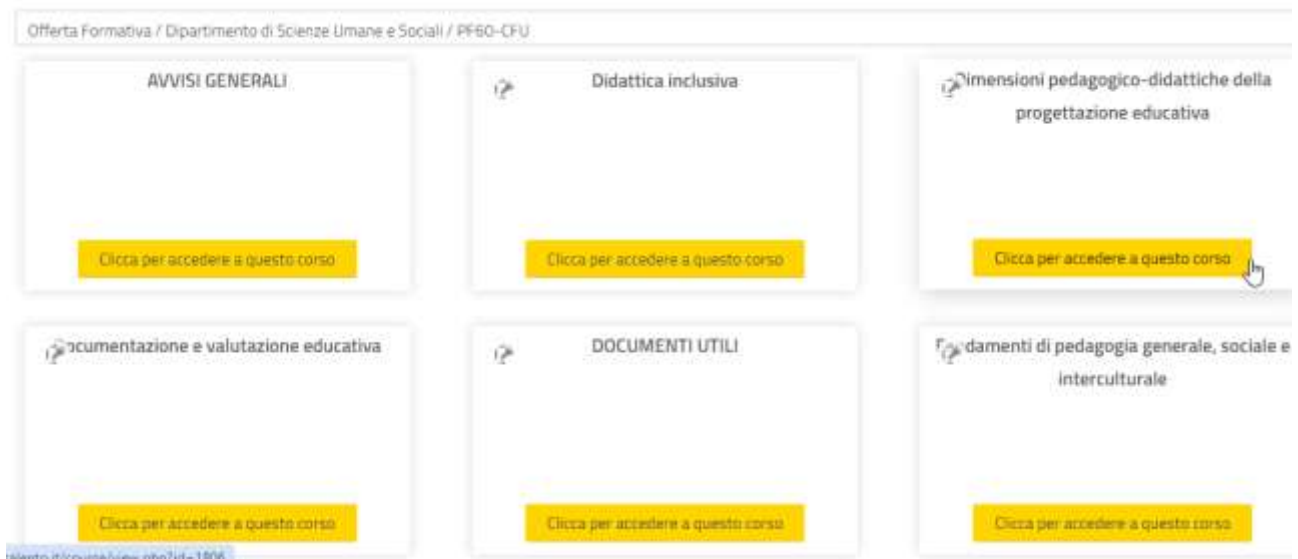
Offerta Formativa / Dipartimento di Scienze Umane e Sociali / PF60-CFU

AVVISI GENERALI

Clicca per accedere a questo corso

Didattica inclusiva

Clicca per accedere a questo corso

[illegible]imensioni pedagogico-didattiche della progettazione educativa

Clicca per accedere a questo corso

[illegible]ocumentazione e valutazione educativa

Clicca per accedere a questo corso

DOCUMENTI UTILI

Clicca per accedere a questo corso

F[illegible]damenti di pedagogia generale, sociale e interculturale

Clicca per accedere a questo corso

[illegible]lento.it/course/view.php?id=1806